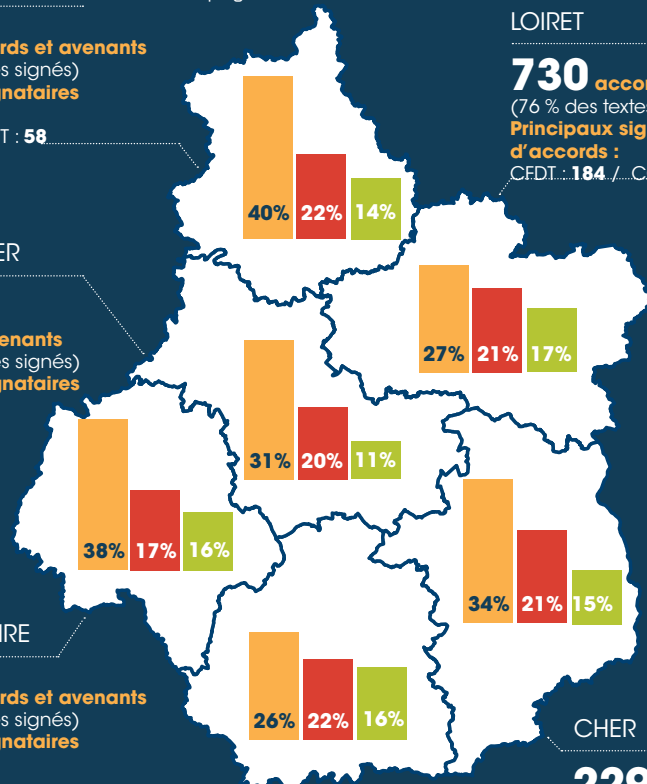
rds et avenants
s signés)
natiares

T : 58

ER

venants
s signés)
gnataires

IRE

rds et avenants
s signés)
natiares

LOIRET

730 accor
(76 % des textes
Principaux sign
d'accords :
CFDT : 184 / C

40% 22% 14%

27% 21% 17%

31% 20% 11%

38% 17% 16%

34% 21% 15%

26% 22% 16%

CHER

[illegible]